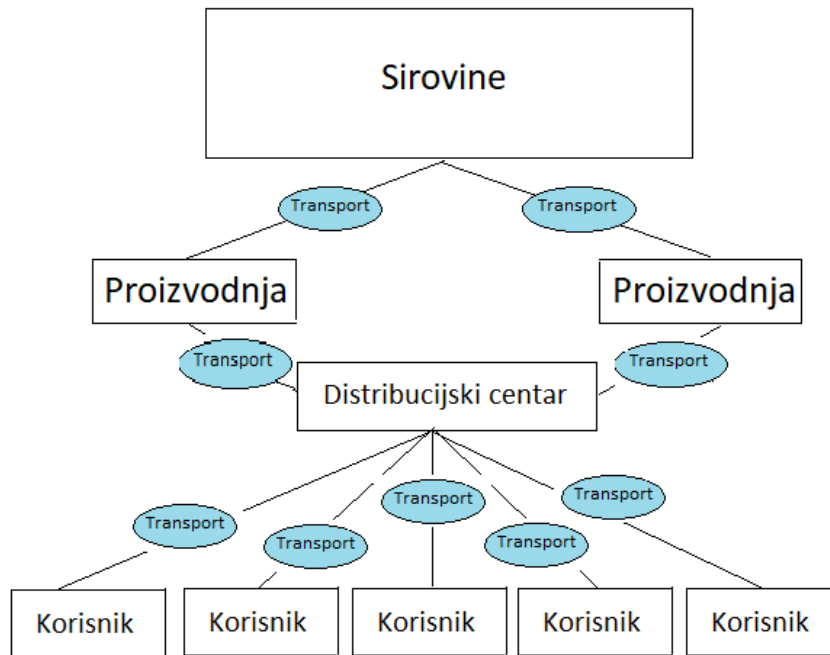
Sirovine

Transport

Transport

Proizvodnja

Proizvodnja

Transport

Transport

Distribucijski centar

Transport

Transport

Transport

Transport

Transport

Korisnik

Korisnik

Korisnik

Korisnik

Korisnik